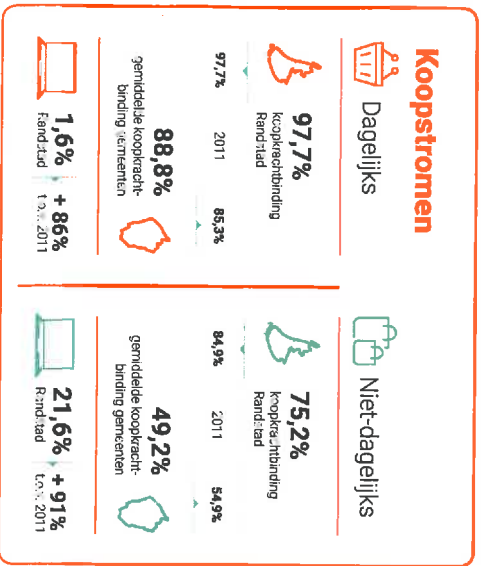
Koopstromen

Dagelijks

97,7%
koopkrachtbinding Randstad

97,7% 2011 85,3%

88,8%
gemiddelde koopkrachtbinding gemeenten

1,6%
Randstad

+ 86%
t.o.v. 2011

Niet-dagelijks

75,2%
koopkrachtbinding Randstad

84,9% 2011 54,9%

49,2%
gemiddelde koopkrachtbinding gemeenten

21,6%
Randstad

+ 91%
t.o.v. 2011